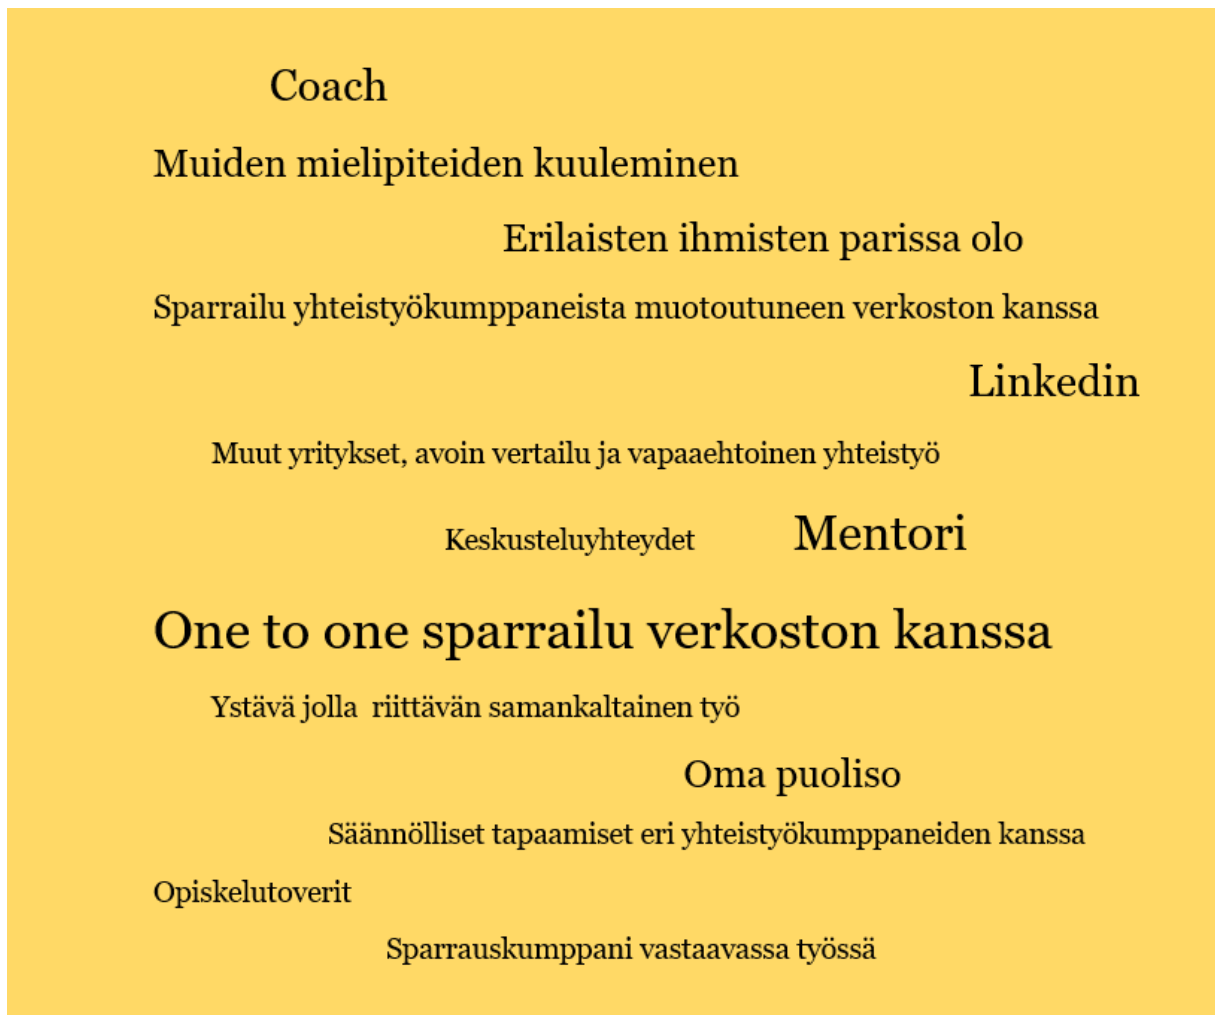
Coach

Muiden mielipiteiden kuuleminen

Erilaisten ihmisten parissa olo

Sparrailu yhteistyökumppaneista muotoutuneen verkoston kanssa

Linkedin

Muut yritykset, avoin vertailu ja vapaaehtoinen yhteistyö

Keskusteluyhteydet

Mentori

One to one sparrailu verkoston kanssa

Ystävä jolla riittävän samankaltainen työ

Oma puoliso

Säännölliset tapaamiset eri yhteistyökumppaneiden kanssa

Opiskelutoverit

Sparrauskumppani vastaavassa työssä